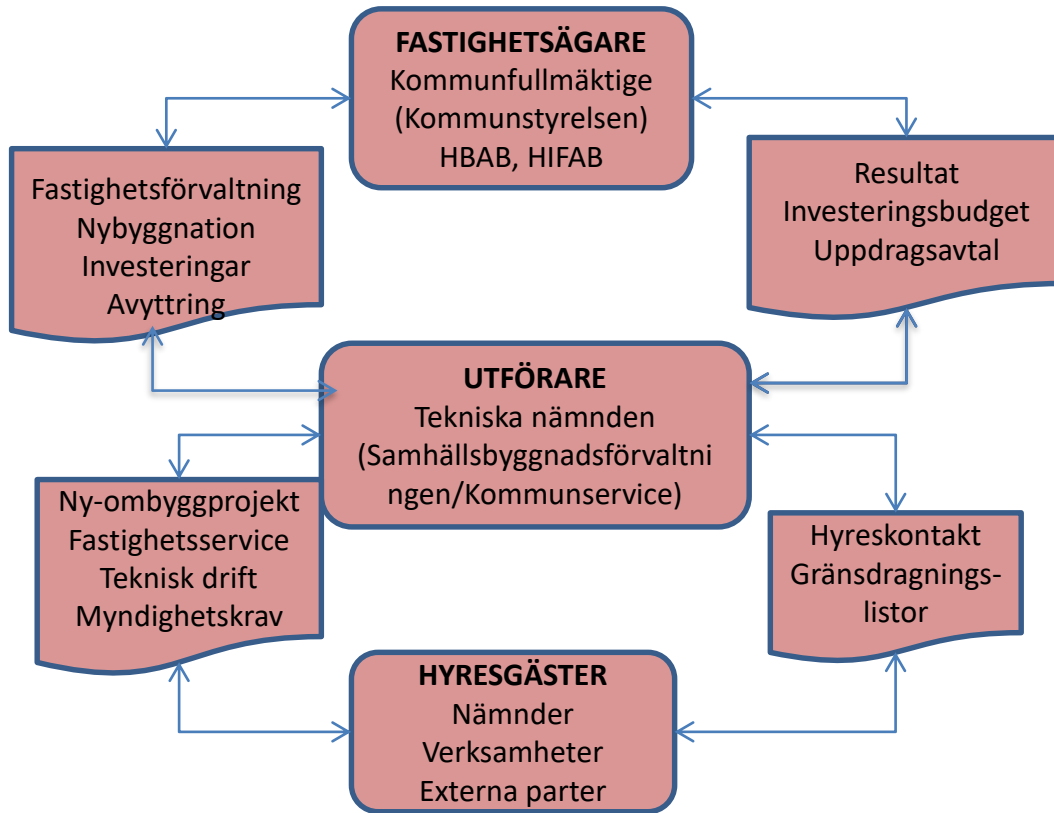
FASTIGHETSÄGARE
Kommunfullmäktige
(Kommunstyrelsen)
HBAB, HIFAB

Fastighetsförvaltning
Nybyggnation
Investeringar
Avyttring

Resultat
Investeringsbudget
Uppdragsavtal

UTFÖRARE
Tekniska nämnden
(Samhällsbyggnadsförvaltningen/Kommunservice)

Ny-ombyggprojekt
Fastighetsservice
Teknisk drift
Myndighetskrav

Hyreskontakt
Gränsdragnings-listor

HYRESGÄSTER
Nämnder
Verksamheter
Externa parter